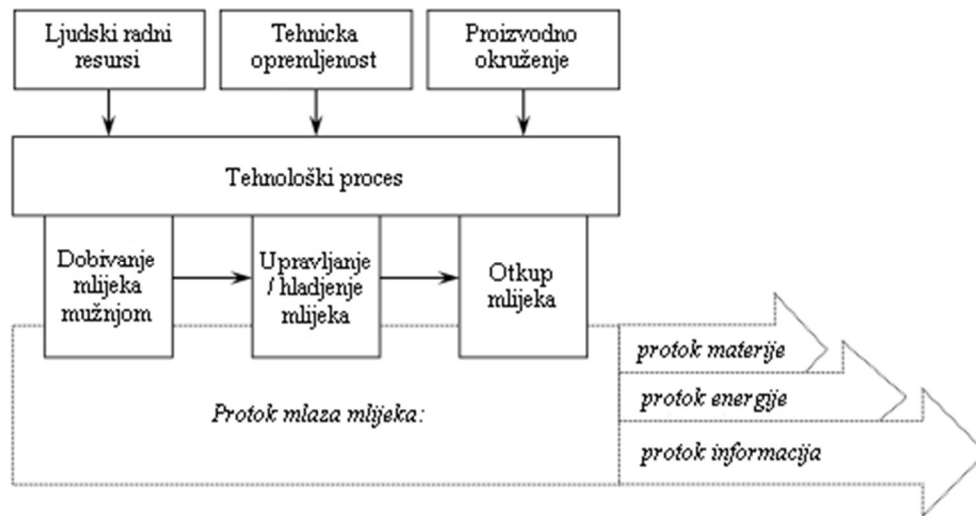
Ljudski radni resursi

Tehnicka opremljenost

Proizvodno okruženje

Tehnološki proces

Dobivanje mlijeka mužnjom

Upravljanje / hladjenje mlijeka

Otkup mlijeka

protok materije

protok energije

Protok mlaza mlijeka:

protok informacija